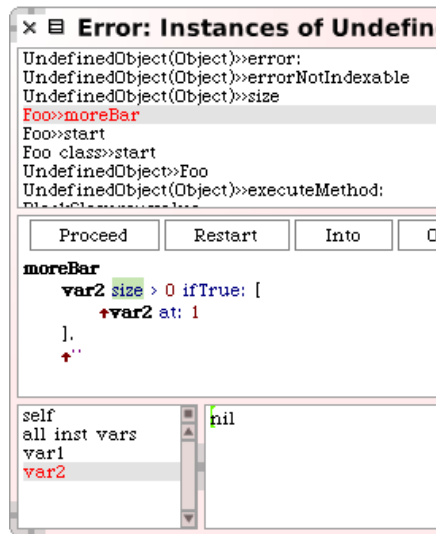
Error: Instances of Undefin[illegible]

UndefinedObject(Object)>>error:
UndefinedObject(Object)>>errorNotIndexable
UndefinedObject(Object)>>size
Foo>>moreBar
Foo>>start
Foo class>>start
UndefinedObject>>Foo
UndefinedObject(Object)>>executeMethod:

Proceed | Restart | Into | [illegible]

moreBar
var2 size > 0 ifTrue: [
↑var2 at: 1
].
↑''

self
all inst vars
var1
var2

nil